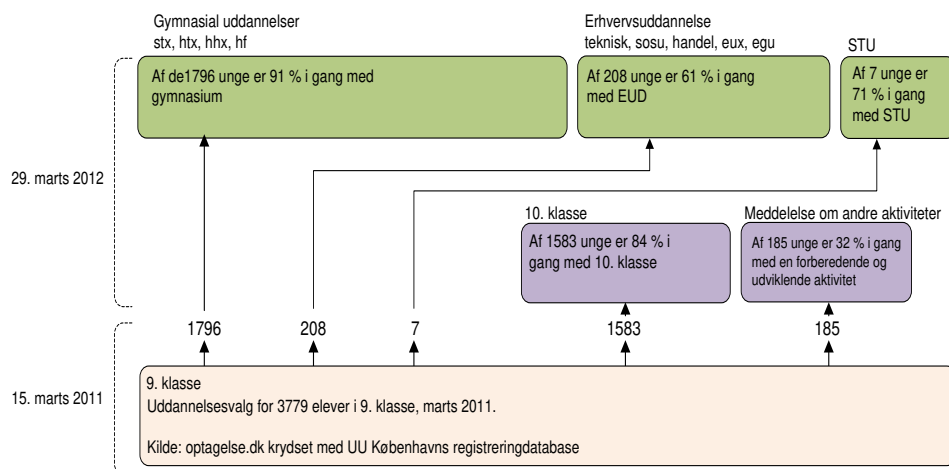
Gymnasial uddannelser
stx, htx, hhx, hf

Af de1796 unge er 91 % i gang med gymnasium

Erhvervsuddannelse
teknisk, sosu, handel, eux, egu

Af 208 unge er 61 % i gang med EUD

STU

Af 7 unge er 71 % i gang med STU

29. marts 2012

10. klasse

Af 1583 unge er 84 % i gang med 10. klasse

Meddelelse om andre aktiviteter

Af 185 unge er 32 % i gang med en forberedende og udviklende aktivitet

1796

208

7

1583

185

15. marts 2011

9. klasse
Uddannelsesvalg for 3779 elever i 9. klasse, marts 2011.

Kilde: optagelse.dk krydset med UU Københavns registreringdatabase